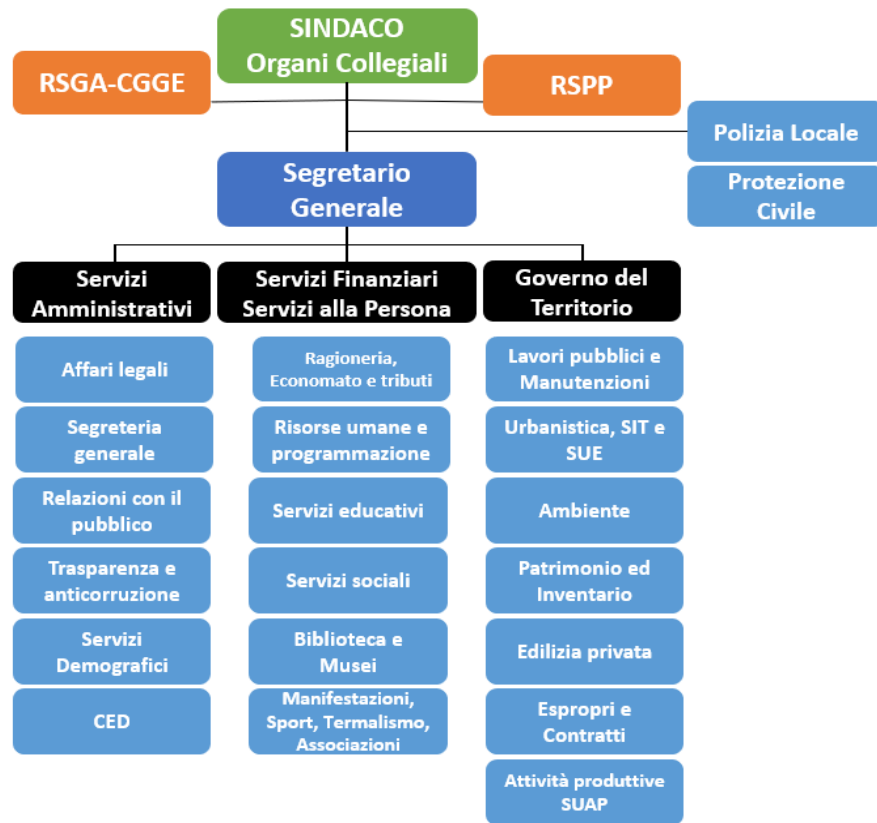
SINDACO
Organi Collegiali

RSGA-CGGE

RSPP

Polizia Locale

Protezione Civile

Segretario Generale

Servizi Amministrativi

Affari legali

Segreteria generale

Relazioni con il pubblico

Trasparenza e anticorruzione

Servizi Demografici

CED

Servizi Finanziari
Servizi alla Persona

Ragioneria, Economato e tributi

Risorse umane e programmazione

Servizi educativi

Servizi sociali

Biblioteca e Musei

Manifestazioni, Sport, Termalismo, Associazioni

Governo del Territorio

Lavori pubblici e Manutenzioni

Urbanistica, SIT e SUE

Ambiente

Patrimonio ed Inventario

Edilizia privata

Espropri e Contratti

Attività produttive SUAP